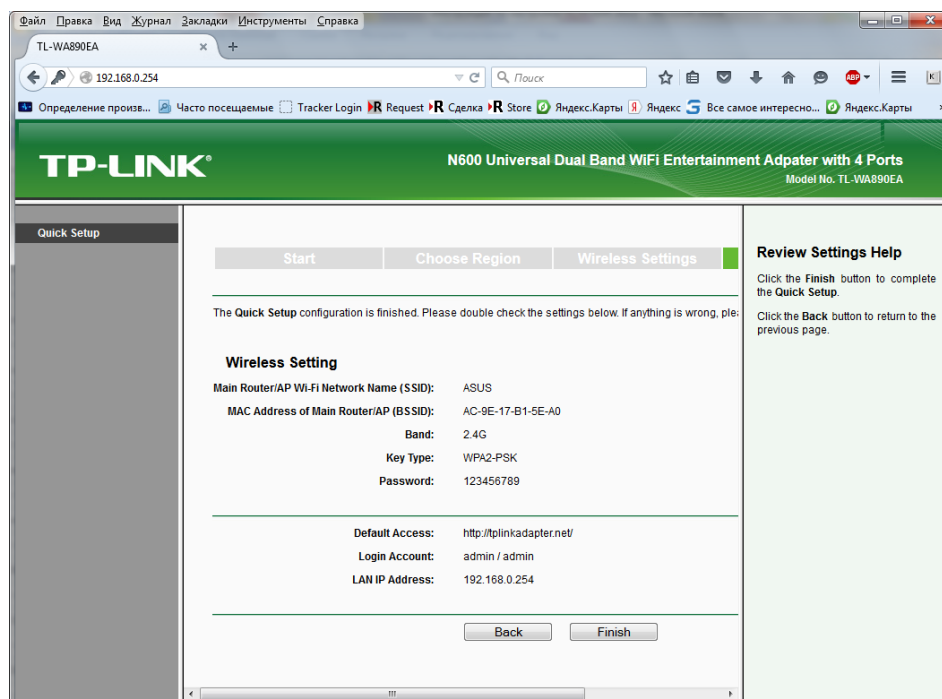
Файл Правка Вид Журнал Закладки Инструменты Справка

TL-WA890EA ×  +

192.168.0.254

Поиск

Определение произв... Часто посещаемые Tracker Login Request Сделка Store Яндекс.Карты Яндекс Все самое интересно... Яндекс.Карты

TP-LINK

N600 Universal Dual Band WiFi Entertainment Adpater with 4 Ports
Model No. TL-WA890EA

Quick Setup

| Start | Choose Region | Wireless Settings |
|---|---|---|

The Quick Setup configuration is finished. Please double check the settings below. If anything is wrong, ple

Wireless Setting

| | |
|---|---|
| Main Router/AP Wi-Fi Network Name (SSID): | ASUS |
| MAC Address of Main Router/AP (BSSID): | AC-9E-17-B1-5E-A0 |
| Band: | 2.4G |
| Key Type: | WPA2-PSK |
| Password: | 123456789 |

| | |
|---|---|
| Default Access: | http://tplinkadapter.net/ |
| Login Account: | admin / admin |
| LAN IP Address: | 192.168.0.254 |

Back  Finish

Review Settings Help

Click the Finish button to complete the Quick Setup.

Click the Back button to return to the previous page.